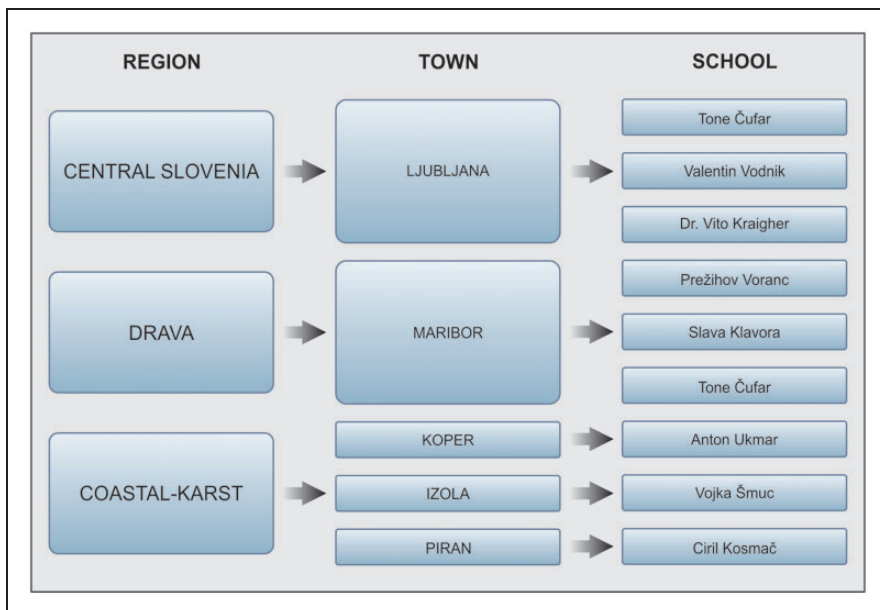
REGION

TOWN

SCHOOL

CENTRAL SLOVENIA

LJUBLJANA

Tone Čufar

Valentin Vodnik

Dr. Vito Kraigher

DRAVA

MARIBOR

Prežihov Voranc

Slava Klavora

Tone Čufar

COASTAL-KARST

KOPER

Anton Ukmar

IZOLA

Vojka Šmuc

PIRAN

Ciril Kosmač